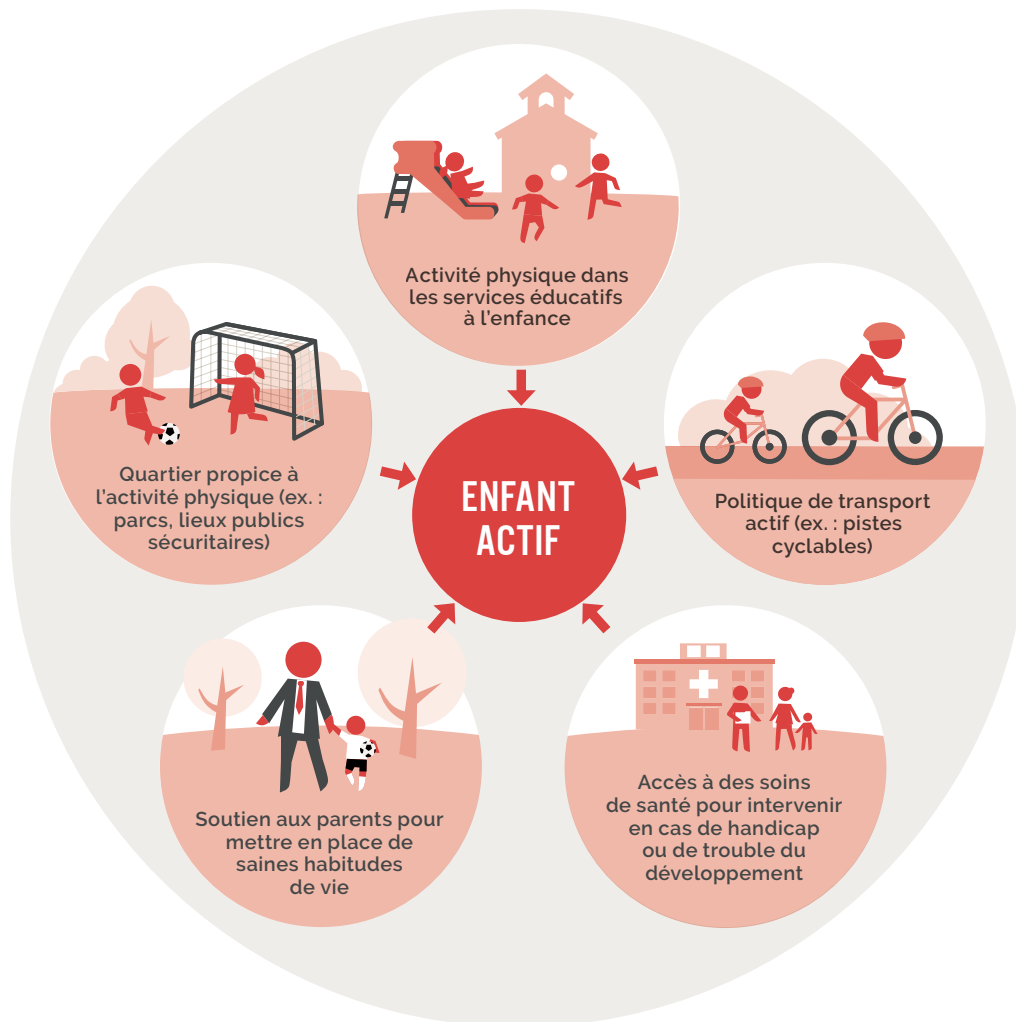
Activité physique dans les services éducatifs à l'enfance

Quartier propice à l'activité physique (ex. : parcs, lieux publics sécuritaires)

ENFANT ACTIF

Politique de transport actif (ex. : pistes cyclables)

Soutien aux parents pour mettre en place de saines habitudes de vie

Accès à des soins de santé pour intervenir en cas de handicap ou de trouble du développement